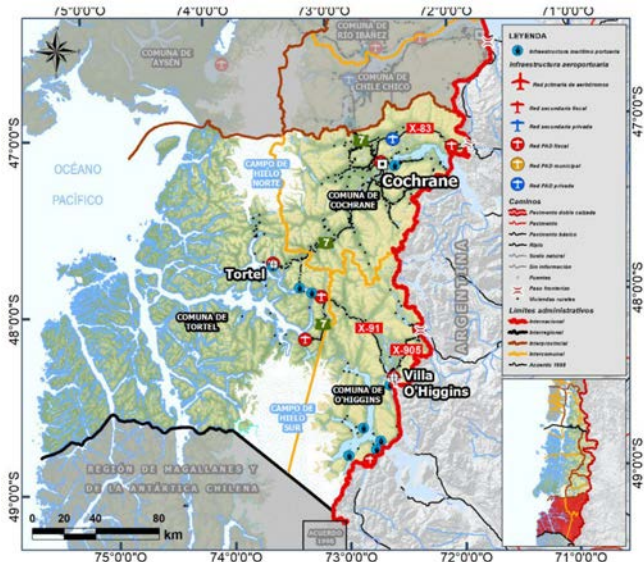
75°0'0"O
74°0'0"O
73°0'0"O
72°0'0"O
71°0'0"O

COMUNA DE AYSÉN
COMUNA DE RÍO IBÁÑEZ
COMUNA DE CHILE CHICO

47°0'0"S
47°0'0"S
48°0'0"S
48°0'0"S
49°0'0"S
49°0'0"S

OCÉANO PACÍFICO

CAMPO DE HIELO NORTE

X-83
7
Cochrane
COMUNA DE COCHRANE
7
Tortel
ARGENTINA
COMUNA DE TORTEL
7
X-91
X-905
Villa O'Higgins
COMUNA DE O'HIGGINS
CAMPO DE HIELO SUR

REGIÓN DE MAGALLANES Y DE LA ANTÁRTICA CHILENA

ACUERDO 1998

0 20 40 80 km

LEYENDA
Infraestructura marítimo portuaria
Infraestructura aeroportuaria
Red primaria de aeródromos
Red secundaria fiscal
Red secundaria privada
Red PAO fiscal
Red PAO municipal
Red PAO privada
Caminos
Pavimento doble calzada
Pavimento
Pavimento básico
Ripio
Suelo natural
Sin información
Puentes
Paso fronterizo
Viviendas rurales
Límites administrativos
Internacional
Interregional
Interprovincial
Intercomunal
Acuerdo 1998